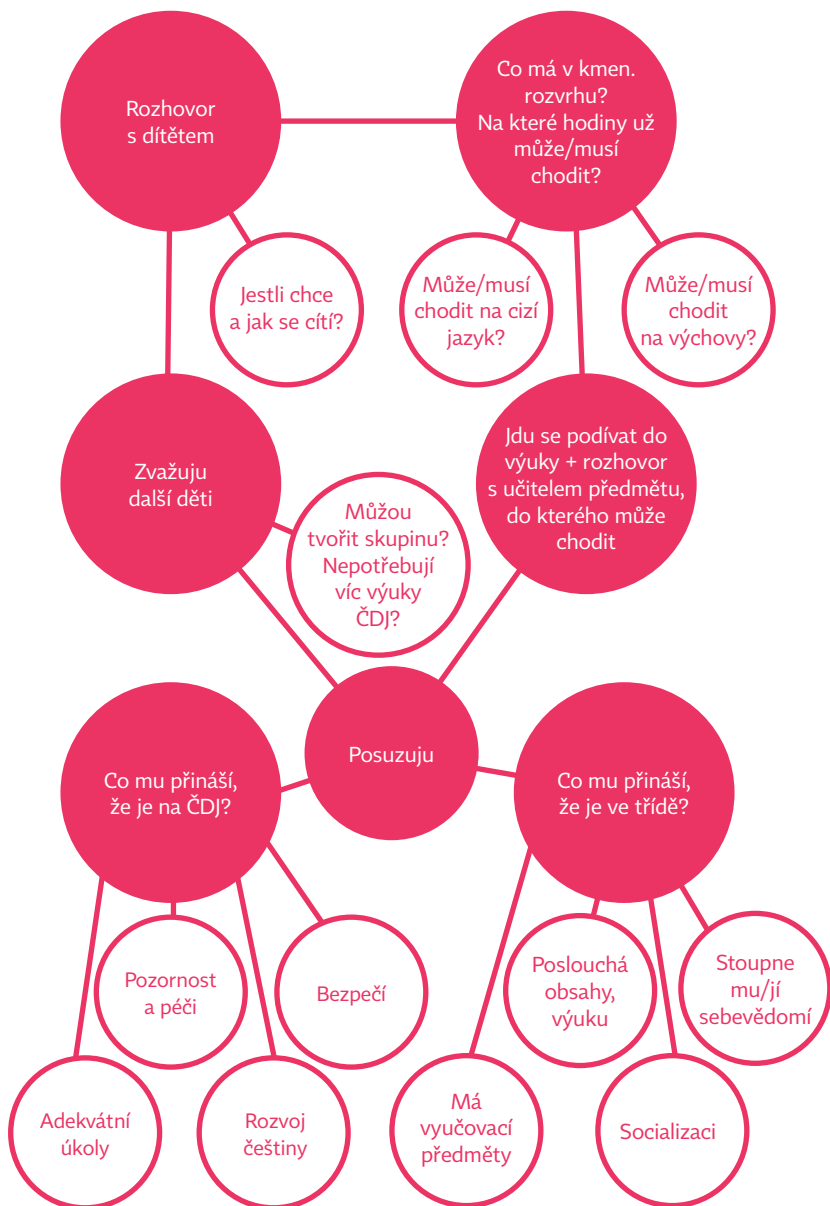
Rozhovor s dítětem

Jestli chce a jak se cítí?

Co má v kmen. rozvrhu? Na které hodiny už může/musí chodit?

Může/musí chodit na cizí jazyk?

Může/musí chodit na výchovy?

Zvažuju další děti

Můžou tvořit skupinu? Nepotřebují víc výuky ČDJ?

Jdu se podívat do výuky + rozhovor s učitelem předmětu, do kterého může chodit

Posuzuju

Co mu přináší, že je na ČDJ?

Co mu přináší, že je ve třídě?

Pozornost a péči

Bezpečí

Adekvátní úkoly

Rozvoj češtiny

Poslouchá obsahy, výuku

Stoupne mu/jí sebevědomí

Má vyučovací předměty

Socializaci